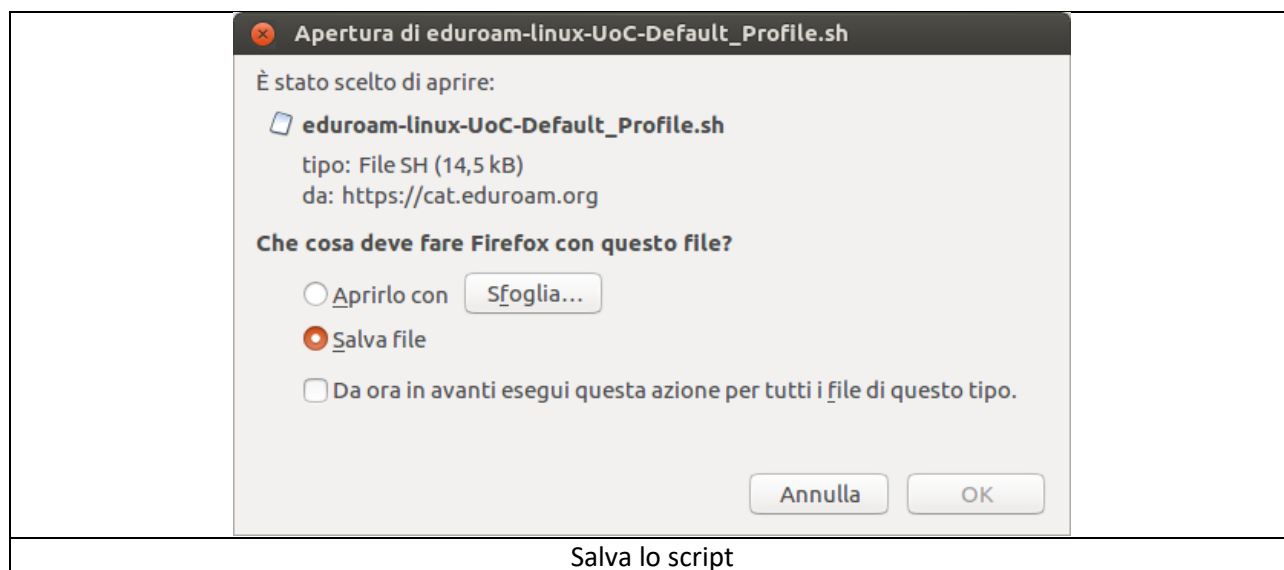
Apertura di eduroam-linux-UoC-Default_Profile.sh

È stato scelto di aprire:

eduroam-linux-UoC-Default_Profile.sh

tipo: File SH (14,5 kB)
da: https://cat.eduroam.org

Che cosa deve fare Firefox con questo file?

Aprirlo con Sfoglia...

Salva file

Da ora in avanti esegui questa azione per tutti i file di questo tipo.

Annulla OK

Salva lo script